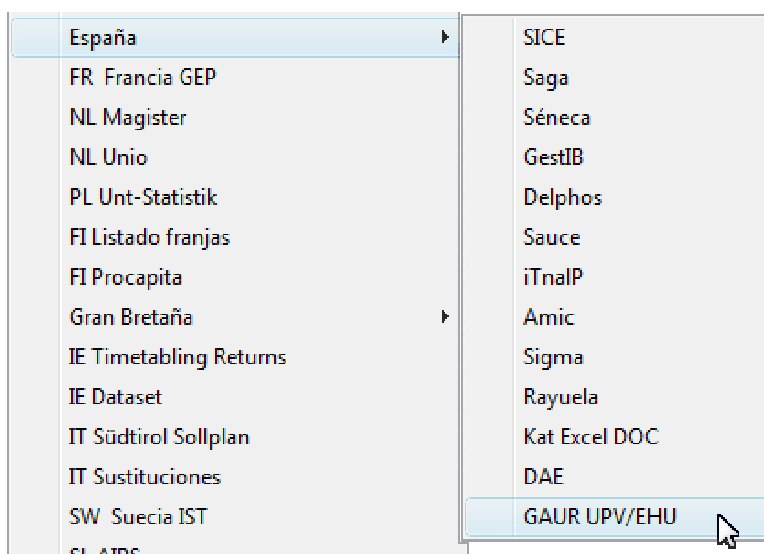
España
FR Francia GEP
NL Magister
NL Unio
PL Unt-Statistik
FI Listado franjas
FI Procapita
Gran Bretaña
IE Timetabling Returns
IE Dataset
IT Südtirol Sollplan
IT Sustituciones
SW Suecia IST
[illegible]

SICE
Saga
Séneca
GestIB
Delphos
Sauce
iTnalP
Amic
Sigma
Rayuela
Kat Excel DOC
DAE
GAUR UPV/EHU